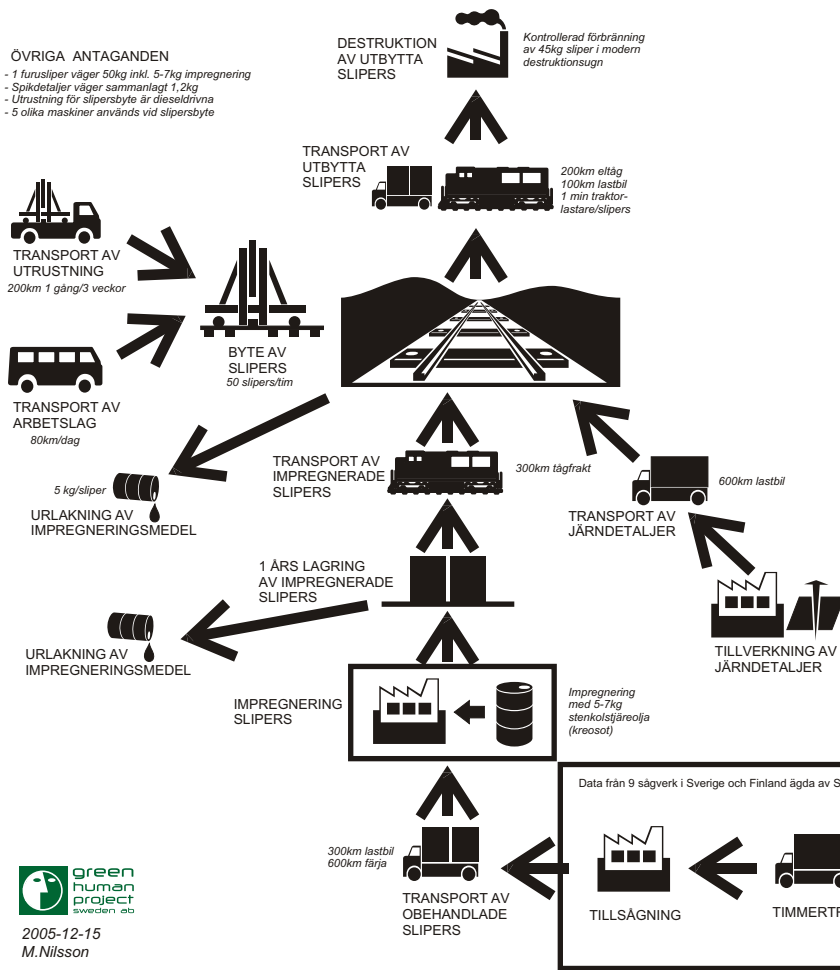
ÖVRIGA ANTAGANDEN
- 1 furusliper väger 50kg inkl. 5-7kg impregnering
- Spikdetaljer väger sammanlagt 1,2kg
- Utrustning för slipersbyte är dieseldrivna
- 5 olika maskiner används vid slipersbyte

DESTRUKTION AV UTBYTTA SLIPERS

Kontrollerad förbränning av 45kg sliper i modern destruktionsugn

TRANSPORT AV UTBYTTA SLIPERS

200km eltåg
100km lastbil
1 min traktorlastare/slipers

TRANSPORT AV UTRUSTNING
200km 1 gång/3 veckor

BYTE AV SLIPERS
50 slipers/tim

TRANSPORT AV ARBETSLAG
80km/dag

5 kg/sliper

URLAKNING AV IMPREGNERINGSMEDEL

TRANSPORT AV IMPREGNERADE SLIPERS

300km tågfrakt

600km lastbil

TRANSPORT AV JÄRNDETALJER

1 ÅRS LAGRING AV IMPREGNERADE SLIPERS

URLAKNING AV IMPREGNERINGSMEDEL

TILLVERKNING AV JÄRNDETALJER

IMPREGNERING SLIPERS

Impregnering med 5-7kg stenkolstjäreolja (kreosot)

Data från 9 sågverk i Sverige och Finland ägda av S

300km lastbil
600km färja

TRANSPORT AV OBEHANDLADE SLIPERS

TILLSÅGNING

TIMMERTR

green human project sweden ab

2005-12-15
M.Nilsson